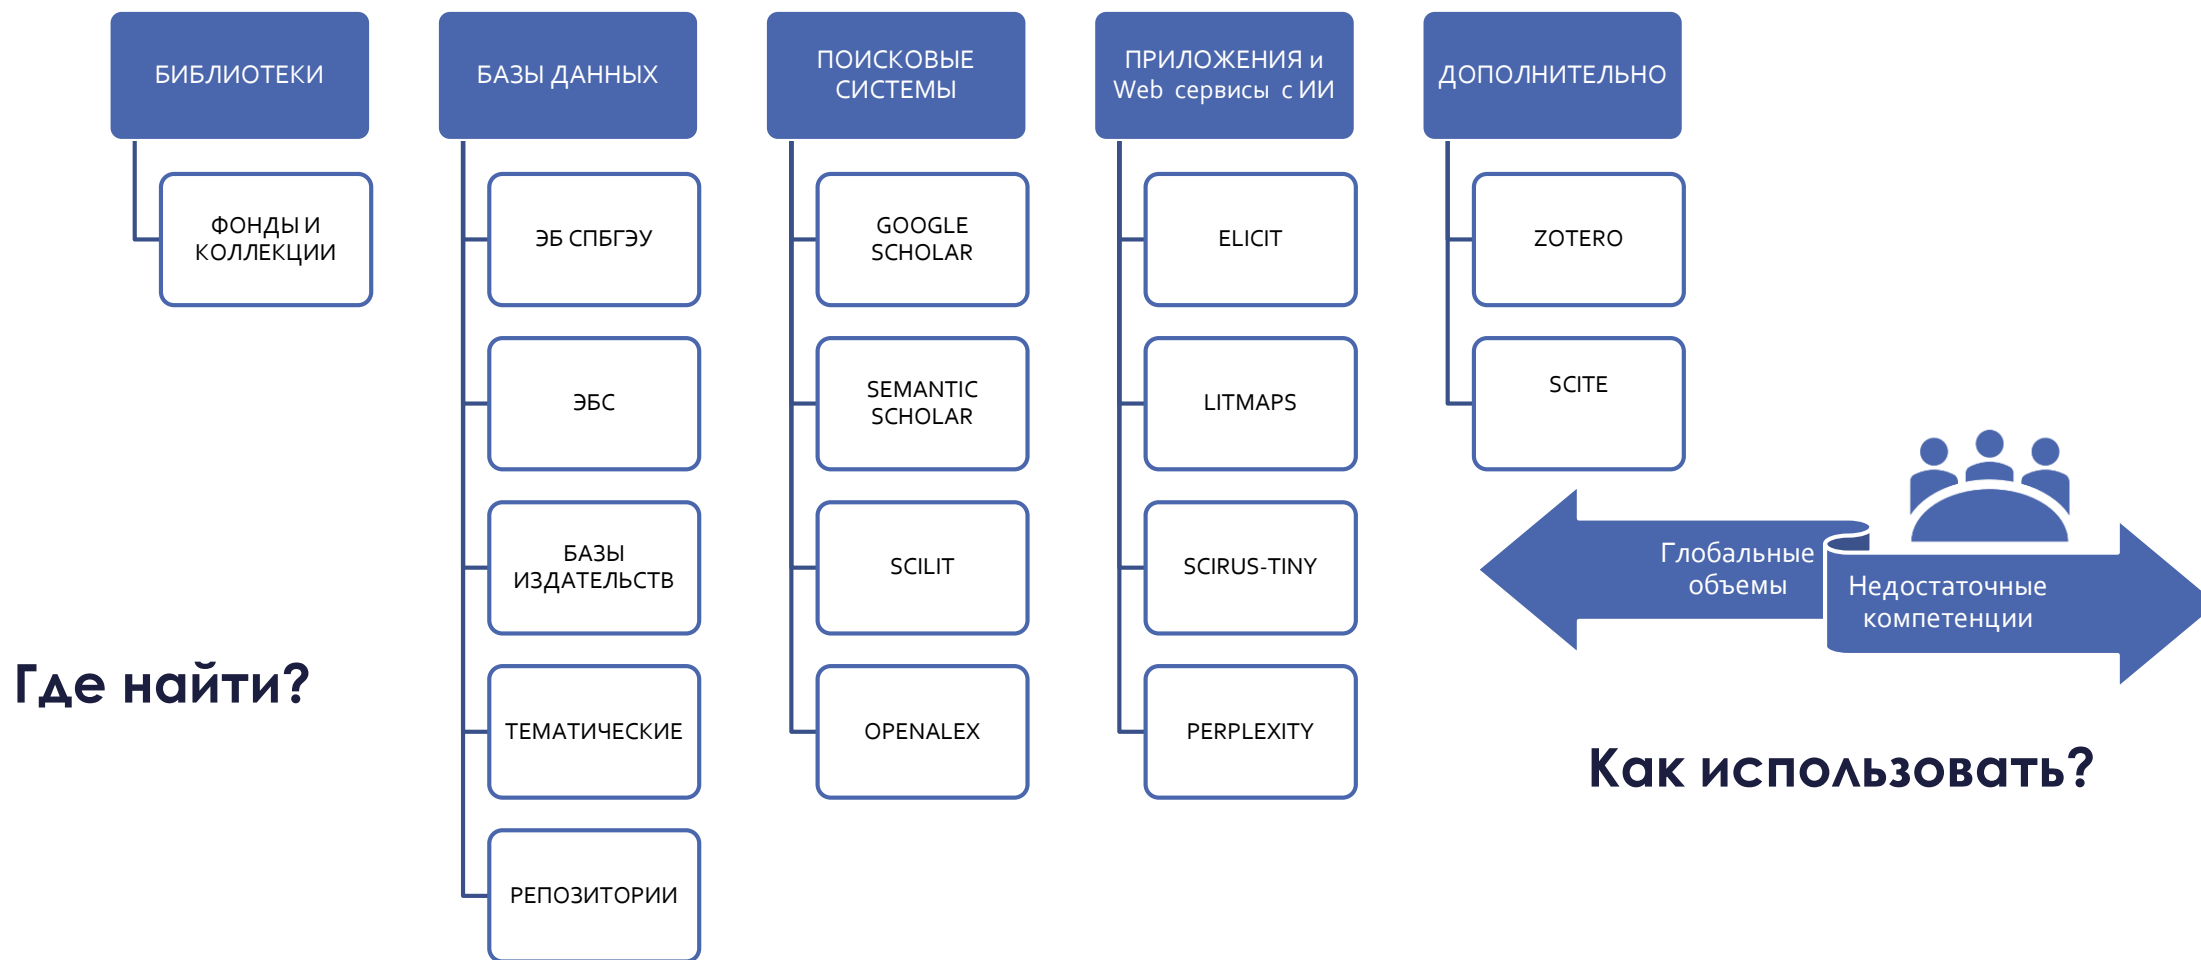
БИБЛИОТЕКИ

ФОНДЫ И КОЛЛЕКЦИИ

БАЗЫ ДАННЫХ

ЭБ СПБГЭУ

ЭБС

БАЗЫ ИЗДАТЕЛЬСТВ

ТЕМАТИЧЕСКИЕ

РЕПОЗИТОРИИ

ПОИСКОВЫЕ СИСТЕМЫ

GOOGLE SCHOLAR

SEMANTIC SCHOLAR

SCILIT

OPENALEX

ПРИЛОЖЕНИЯ и Web сервисы с ИИ

ELICIT

LITMAPS

SCIRUS-TINY

PERPLEXITY

ДОПОЛНИТЕЛЬНО

ZOTERO

SCITE

Глобальные объемы

Недостаточные компетенции

Где найти?

Как использовать?